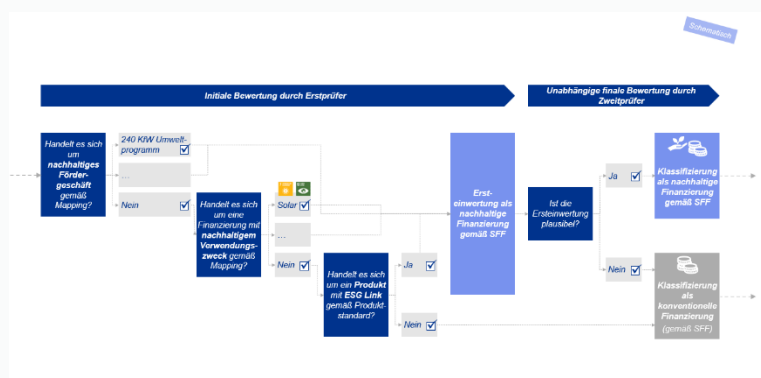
Schematisch

Initiale Bewertung durch Erstprüfer

Unabhängige finale Bewertung durch Zweitprüfer

Handelt es sich um nachhaltiges Fördergeschäft gemäß Mapping?

240 KfW Umweltprogramm

...

Nein

Handelt es sich um eine Finanzierung mit nachhaltigem Verwendungszweck gemäß Mapping?

Solar

...

Nein

Handelt es sich um ein Produkt mit ESG Link gemäß Produktstandard?

Ja

Nein

Ersteinwertung als nachhaltige Finanzierung gemäß SFF

Ist die Ersteinwertung plausibel?

Ja

Nein

Klassifizierung als nachhaltige Finanzierung gemäß SFF

Klassifizierung als konventionelle Finanzierung (gemäß SFF)